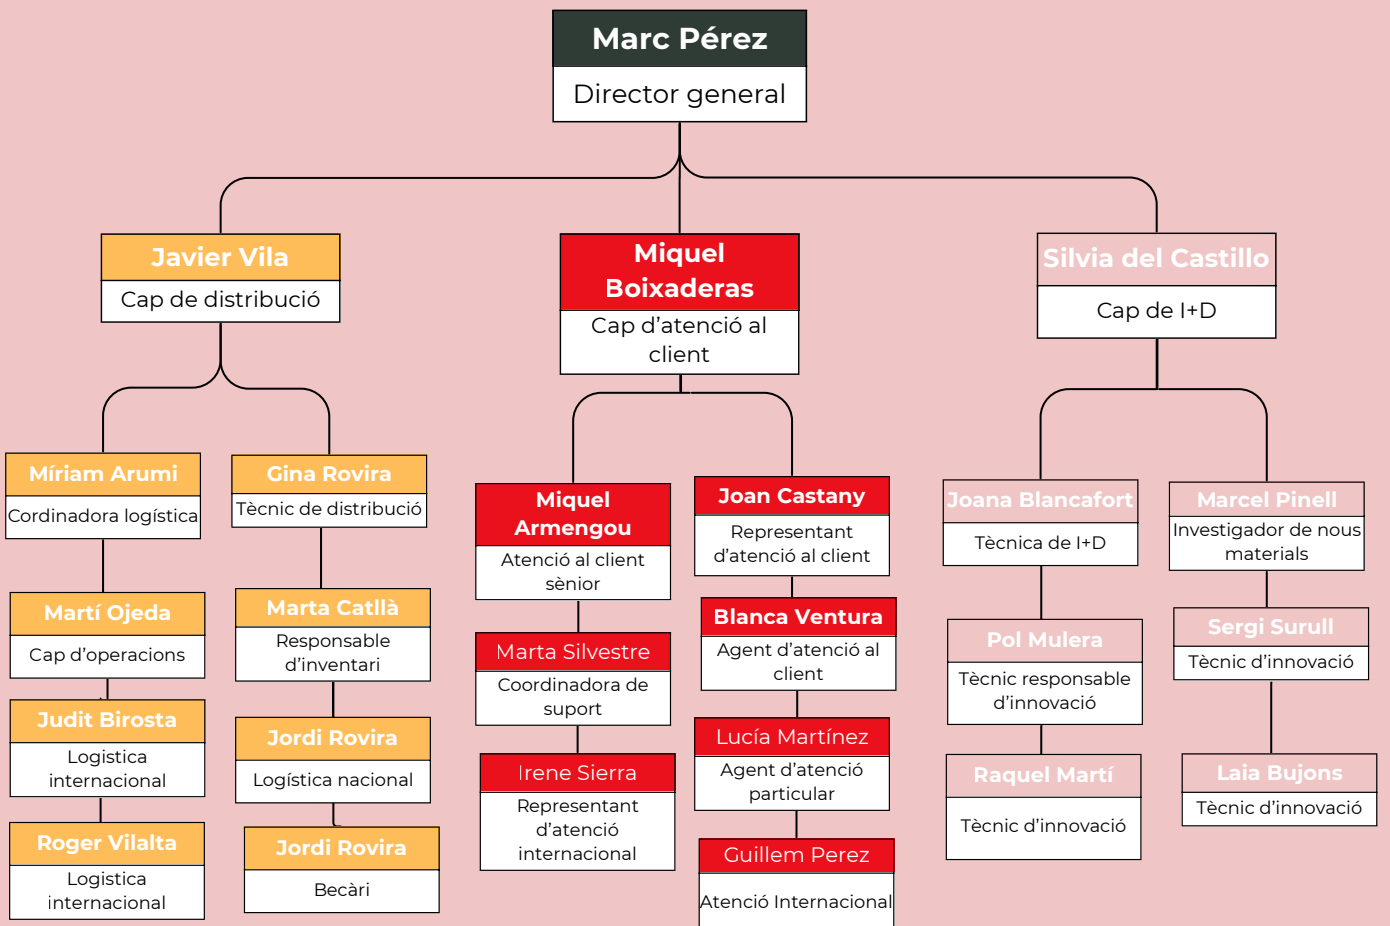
Marc Pérez
Director general

Javier Vila
Cap de distribució

Miquel Boixaderas
Cap d'atenció al client

Silvia del Castillo
Cap de I+D

Míriam Arumi
Cordinadora logística

Gina Rovira
Tècnic de distribució

Martí Ojeda
Cap d'operacions

Marta Catllà
Responsable d'inventari

Judit Birosta
Logistica internacional

Jordi Rovira
Logística nacional

Roger Vilalta
Logistica internacional

Jordi Rovira
Becàri

Miquel Armengou
Atenció al client sènior

Marta Silvestre
Coordinadora de suport

Irene Sierra
Representant d'atenció internacional

Joan Castany
Representant d'atenció al client

Blanca Ventura
Agent d'atenció al client

Lucía Martínez
Agent d'atenció particular

Guillem Perez
Atenció Internacional

Joana Blancafort
Tècnica de I+D

Pol Mulera
Tècnic responsable d'innovació

Raquel Martí
Tècnic d'innovació

Marcel Pinell
Investigador de nous materials

Sergi Surull
Tècnic d'innovació

Laia Bujons
Tècnic d'innovació